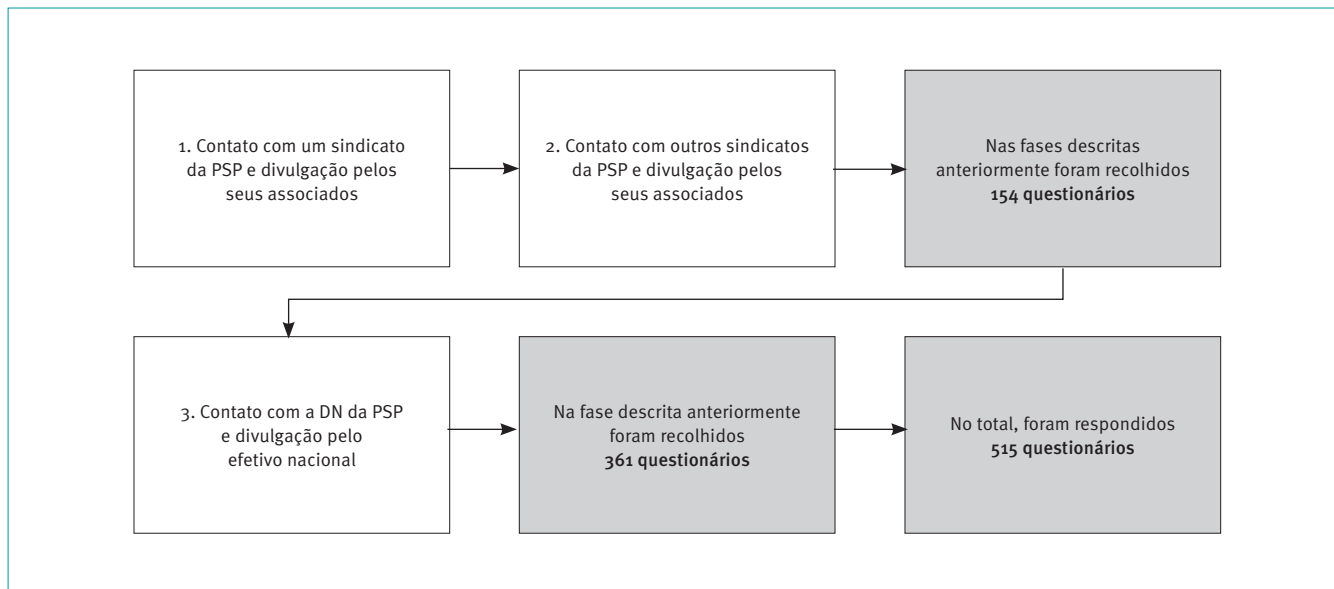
1. Contato com um sindicato da PSP e divulgação pelos seus associados

2. Contato com outros sindicatos da PSP e divulgação pelos seus associados

Nas fases descritas anteriormente foram recolhidos **154 questionários**

3. Contato com a DN da PSP e divulgação pelo efetivo nacional

Na fase descrita anteriormente foram recolhidos **361 questionários**

No total, foram respondidos **515 questionários**